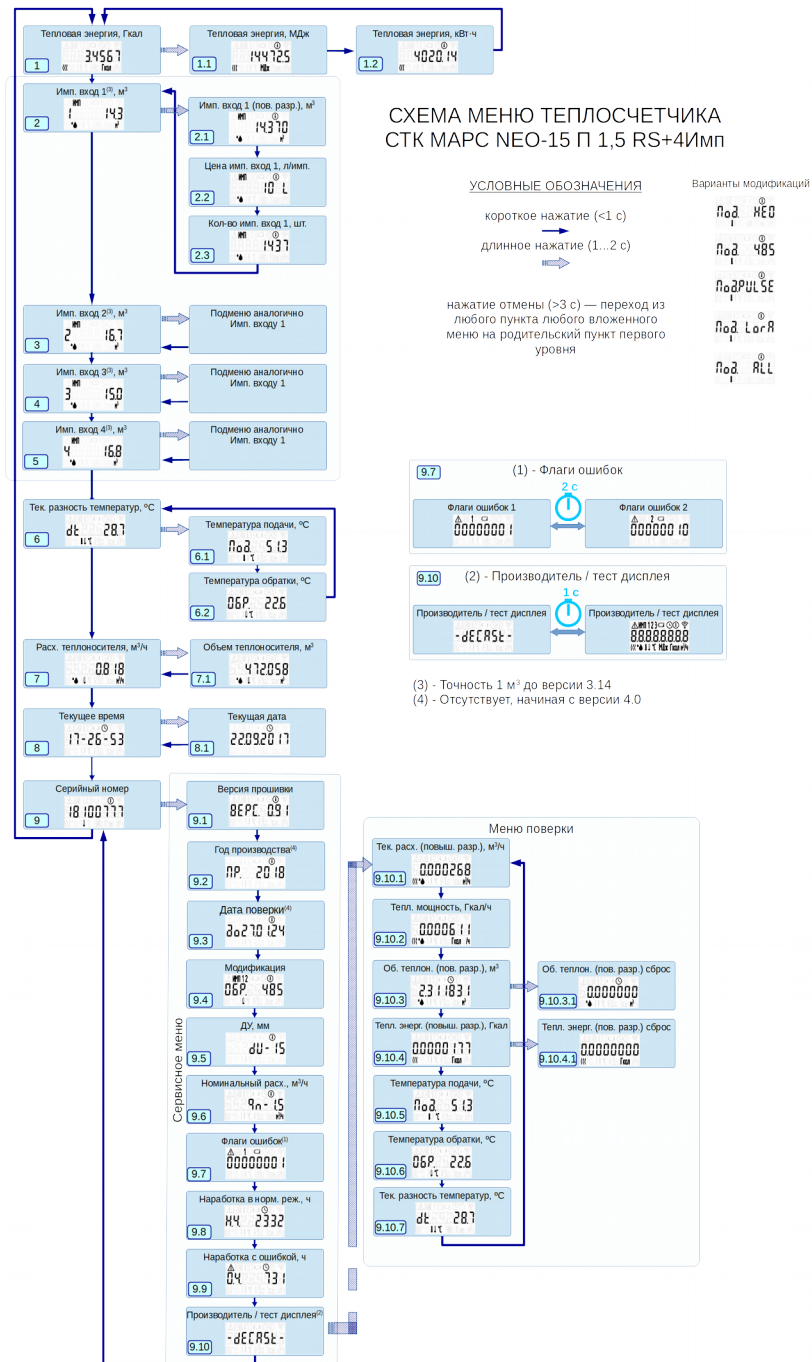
Тепловая энергия, Гкал
3456.7 Гкал
1

Тепловая энергия, МДж
144725 МДж
1.1

Тепловая энергия, кВт·ч
4020.14
1.2

Имп. вход 1$^{(3)}$, м$^3$
1 14.3
2

Имп. вход 1 (пов. разр.), м$^3$
14370
2.1

Цена имп. вход 1, л/имп.
10 L
2.2

Кол-во имп. вход 1, шт.
1437
2.3

СХЕМА МЕНЮ ТЕПЛОСЧЕТЧИКА
СТК МАРС NEO-15 П 1,5 RS+4Имп

УСЛОВНЫЕ ОБОЗНАЧЕНИЯ
короткое нажатие (<1 с)
длинное нажатие (1...2 с)

нажатие отмены (>3 с) — переход из любого пункта любого вложенного меню на родительский пункт первого уровня

Варианты модификаций
Mod. NEO
Mod. 485
ModPULSE
Mod. LorA
Mod. ALL

Имп. вход 2$^{(3)}$, м$^3$
2 16.7
3
Подменю аналогично Имп. входу 1

Имп. вход 3$^{(3)}$, м$^3$
3 15.0
4
Подменю аналогично Имп. входу 1

Имп. вход 4$^{(3)}$, м$^3$
4 16.8
5
Подменю аналогично Имп. входу 1

9.7
(1) - Флаги ошибок
2 с
Флаги ошибок 1
00000001
Флаги ошибок 2
00000010

9.10
(2) - Производитель / тест дисплея
1 с
Производитель / тест дисплея
-dECASt-
Производитель / тест дисплея
88888888

(3) - Точность 1 м$^3$ до версии 3.14
(4) - Отсутствует, начиная с версии 4.0

Тек. разность температур, ºС
dt 28.7
6

Температура подачи, ºС
Pod 51.3
6.1

Температура обратки, ºС
OбP. 22.6
6.2

Расх. теплоносителя, м$^3$/ч
0.818
7

Объем теплоносителя, м$^3$
472.058
7.1

Текущее время
17-26-53
8

Текущая дата
22.09.2017
8.1

Серийный номер
18100777
9

Версия прошивки
BEPC. 0.91
9.1

Год производства$^{(4)}$
ПP. 2018
9.2

Дата поверки$^{(4)}$
do27.01.24
9.3

Модификация
OбP. 485
9.4

ДУ, мм
dU- 15
9.5

Номинальный расх., м$^3$/ч
9n- 1.5
9.6

Флаги ошибок$^{(1)}$
00000001
9.7

Наработка в норм. реж., ч
H4. 2332
9.8

Наработка с ошибкой, ч
04. 731
9.9

Производитель / тест дисплея$^{(2)}$
-dECASt-
9.10

Сервисное меню

Меню поверки

Тек. расх. (повыш. разр.), м$^3$/ч
0.000268
9.10.1

Тепл. мощность, Гкал/ч
0.000611
9.10.2

Об. теплон. (пов. разр.), м$^3$
2.311831
9.10.3

Об. теплон. (пов. разр.) сброс
0.000000
9.10.3.1

Тепл. энерг. (повыш. разр.), Гкал
0.000177
9.10.4

Тепл. энерг. (пов. разр.) сброс
0.000000
9.10.4.1

Температура подачи, ºС
Pod 51.3
9.10.5

Температура обратки, ºС
OбP. 22.6
9.10.6

Тек. разность температур, ºС
dt 28.7
9.10.7